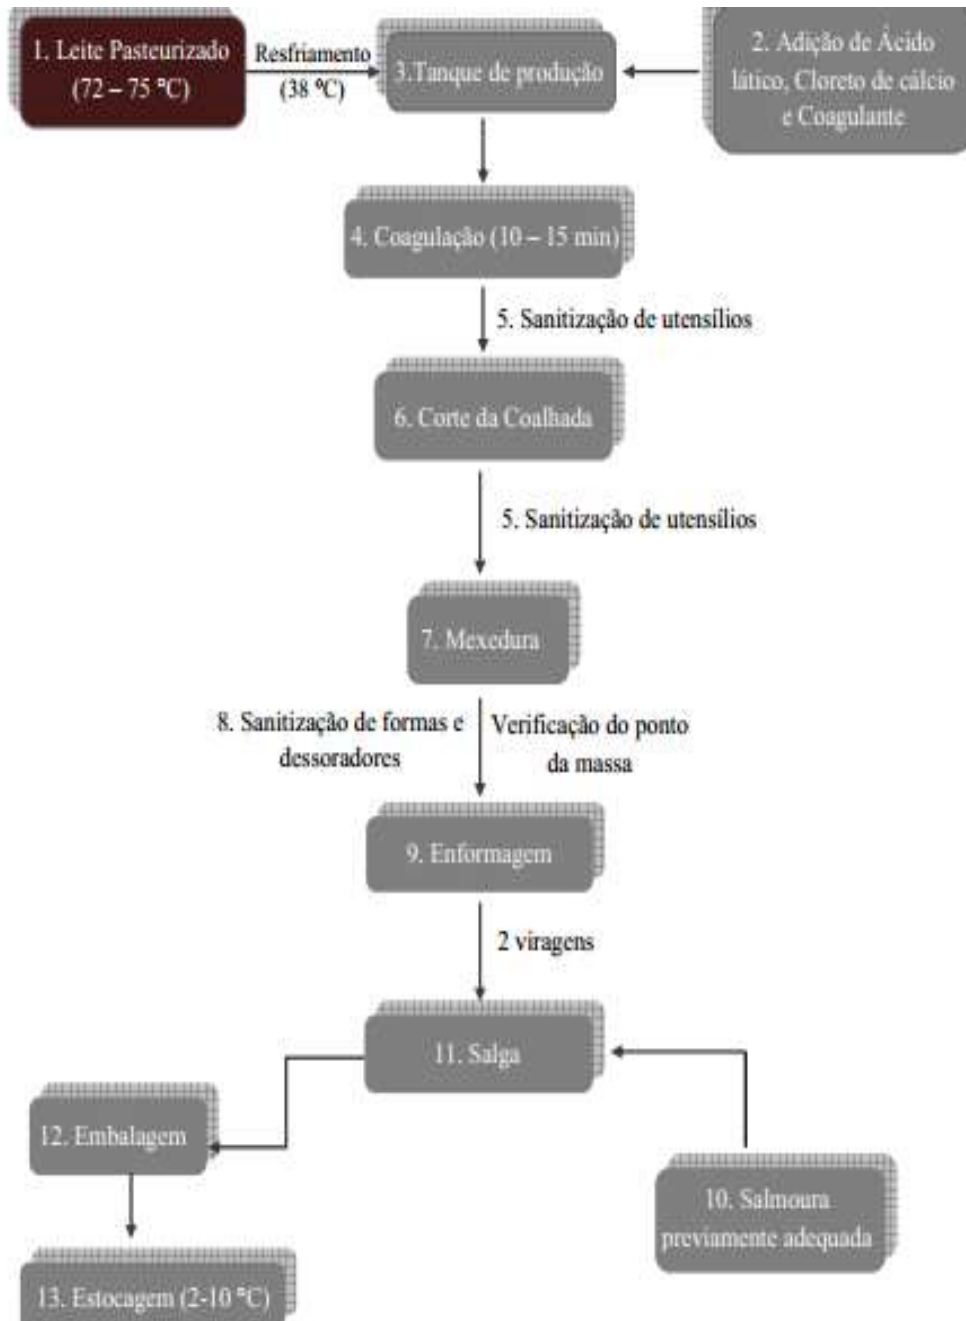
1. Leite Pasteurizado (72 – 75 °C)

Resfriamento (38 °C)

3.Tanque de produção

2. Adição de Ácido lático, Cloreto de cálcio e Coagulante

4. Coagulação (10 – 15 min)

5. Sanitização de utensílios

6. Corte da Coalhada

5. Sanitização de utensílios

7. Mexedura

8. Sanitização de formas e dessoradores

Verificação do ponto da massa

9. Enformagem

2 viragens

11. Salga

12. Embalagem

10. Salmoura previamente adequada

13. Estocagem (2-10 °C)